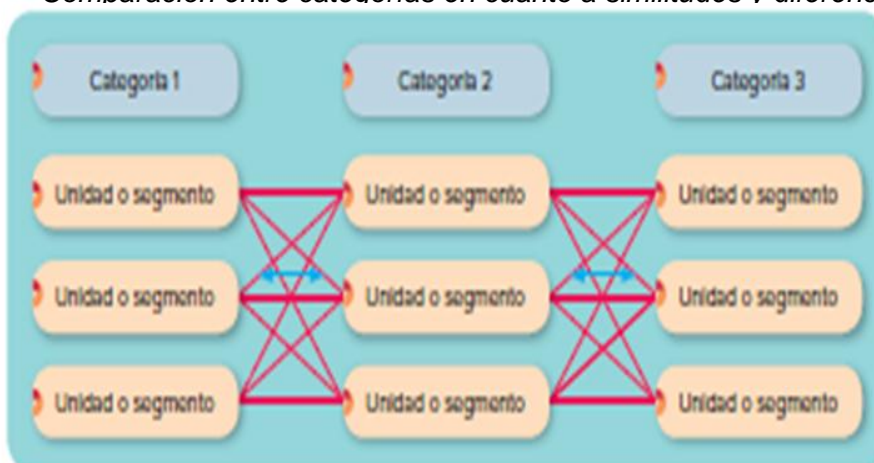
Comparación entre categorías en cuanto a similitudes y diferenc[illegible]

Categoria 1

Categoria 2

Categoria 3

Unidad o segmento

Unidad o segmento

Unidad o segmento

Unidad o segmento

Unidad o segmento

Unidad o segmento

Unidad o segmento

Unidad o segmento

Unidad o segmento